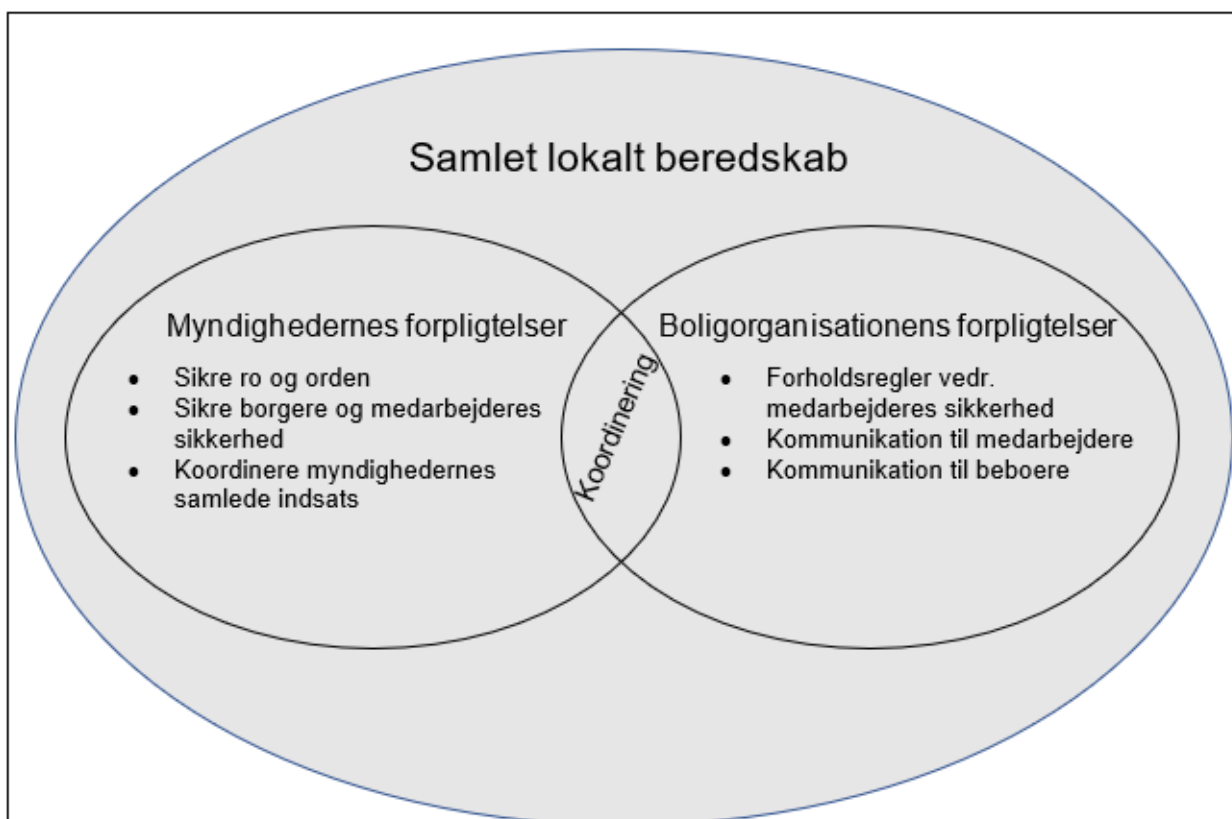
Samlet lokalt beredskab

Myndighedernes forpligtelser

- Sikre ro og orden
- Sikre borgere og medarbejderes sikkerhed
- Koordinere myndighedernes samlede indsats

Koordinering

Boligorganisationens forpligtelser

- Forholdsregler vedr. medarbejderes sikkerhed
- Kommunikation til medarbejdere
- Kommunikation til beboere